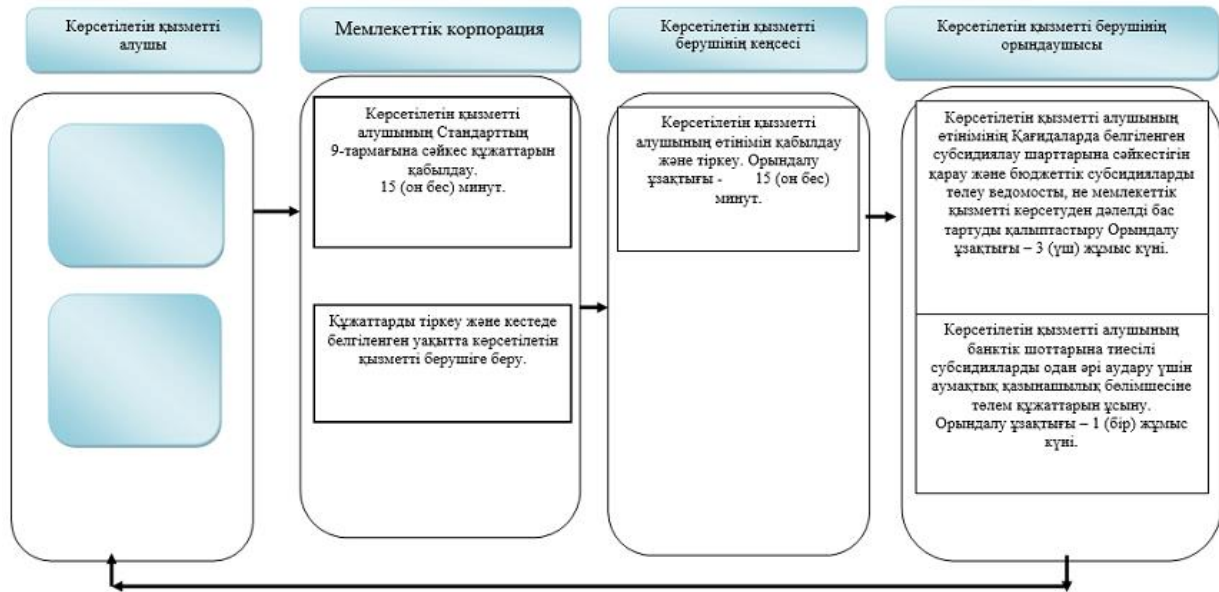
Көрсетілетін қызметті алушы

Мемлекеттік корпорация

Көрсетілетін қызметті берушінің кеңсесі

Көрсетілетін қызметті берушінің орындаушысы

Көрсетілетін қызметті алушының Стандарттың 9-тармағына сәйкес құжаттарын қабылдау. 15 (он бес) минут.

Құжаттарды тіркеу және кестеде белгіленген уақытта көрсетілетін қызметті берушіге беру.

Көрсетілетін қызметті алушының өтінімін қабылдау және тіркеу. Орындалу ұзақтығы - 15 (он бес) минут.

Көрсетілетін қызметті алушының өтінімінің Қағидаларда белгіленген субсидиялау шарттарына сәйкестігін қарау және бюджеттік субсидияларды төлеу ведомосты, не мемлекеттік қызметті көрсетуден дәлелді бас тартуды қалыптастыру Орындалу ұзақтығы – 3 (үш) жұмыс күні.

Көрсетілетін қызметті алушының банктік шоттарына тиесілі субсидияларды одан әрі аудару үшін аумақтық қазынашылық бөлімшесіне төлем құжаттарын ұсыну. Орындалу ұзақтығы – 1 (бір) жұмыс күні.